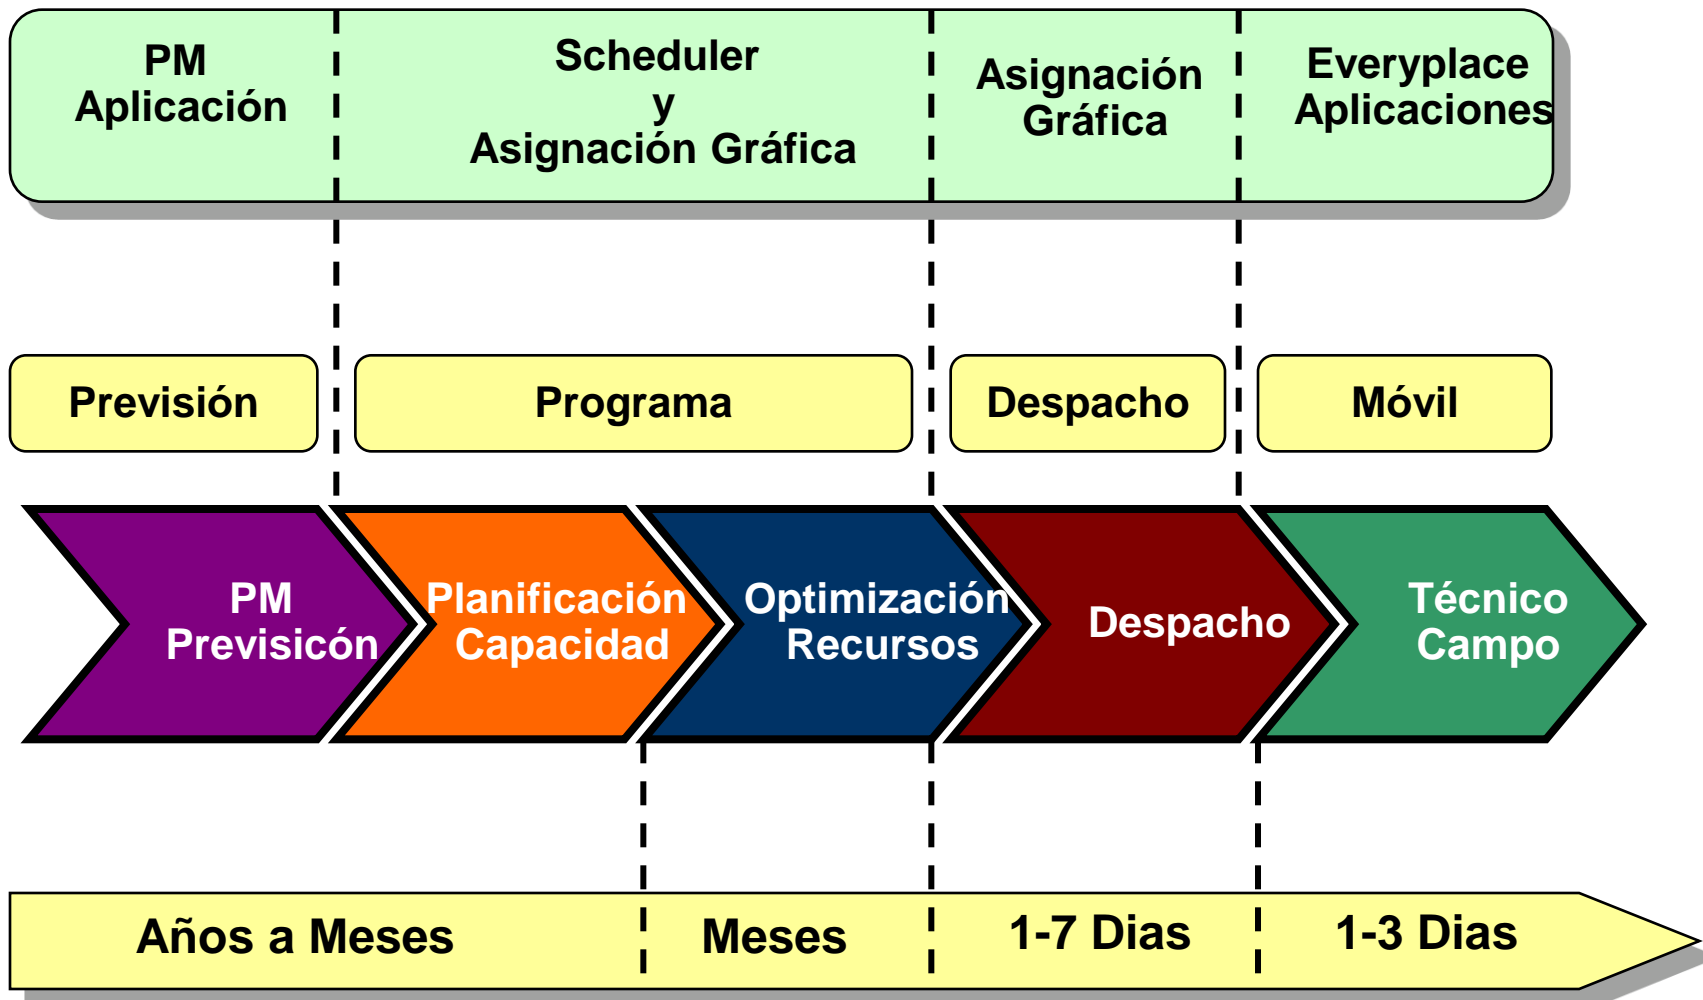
PM Aplicación

Scheduler y Asignación Gráfica

Asignación Gráfica

Everyplace Aplicaciones

Previsión

Programa

Despacho

Móvil

PM Previsicón

Planificación Capacidad

Optimización Recursos

Despacho

Técnico Campo

Años a Meses

Meses

1-7 Dias

1-3 Dias